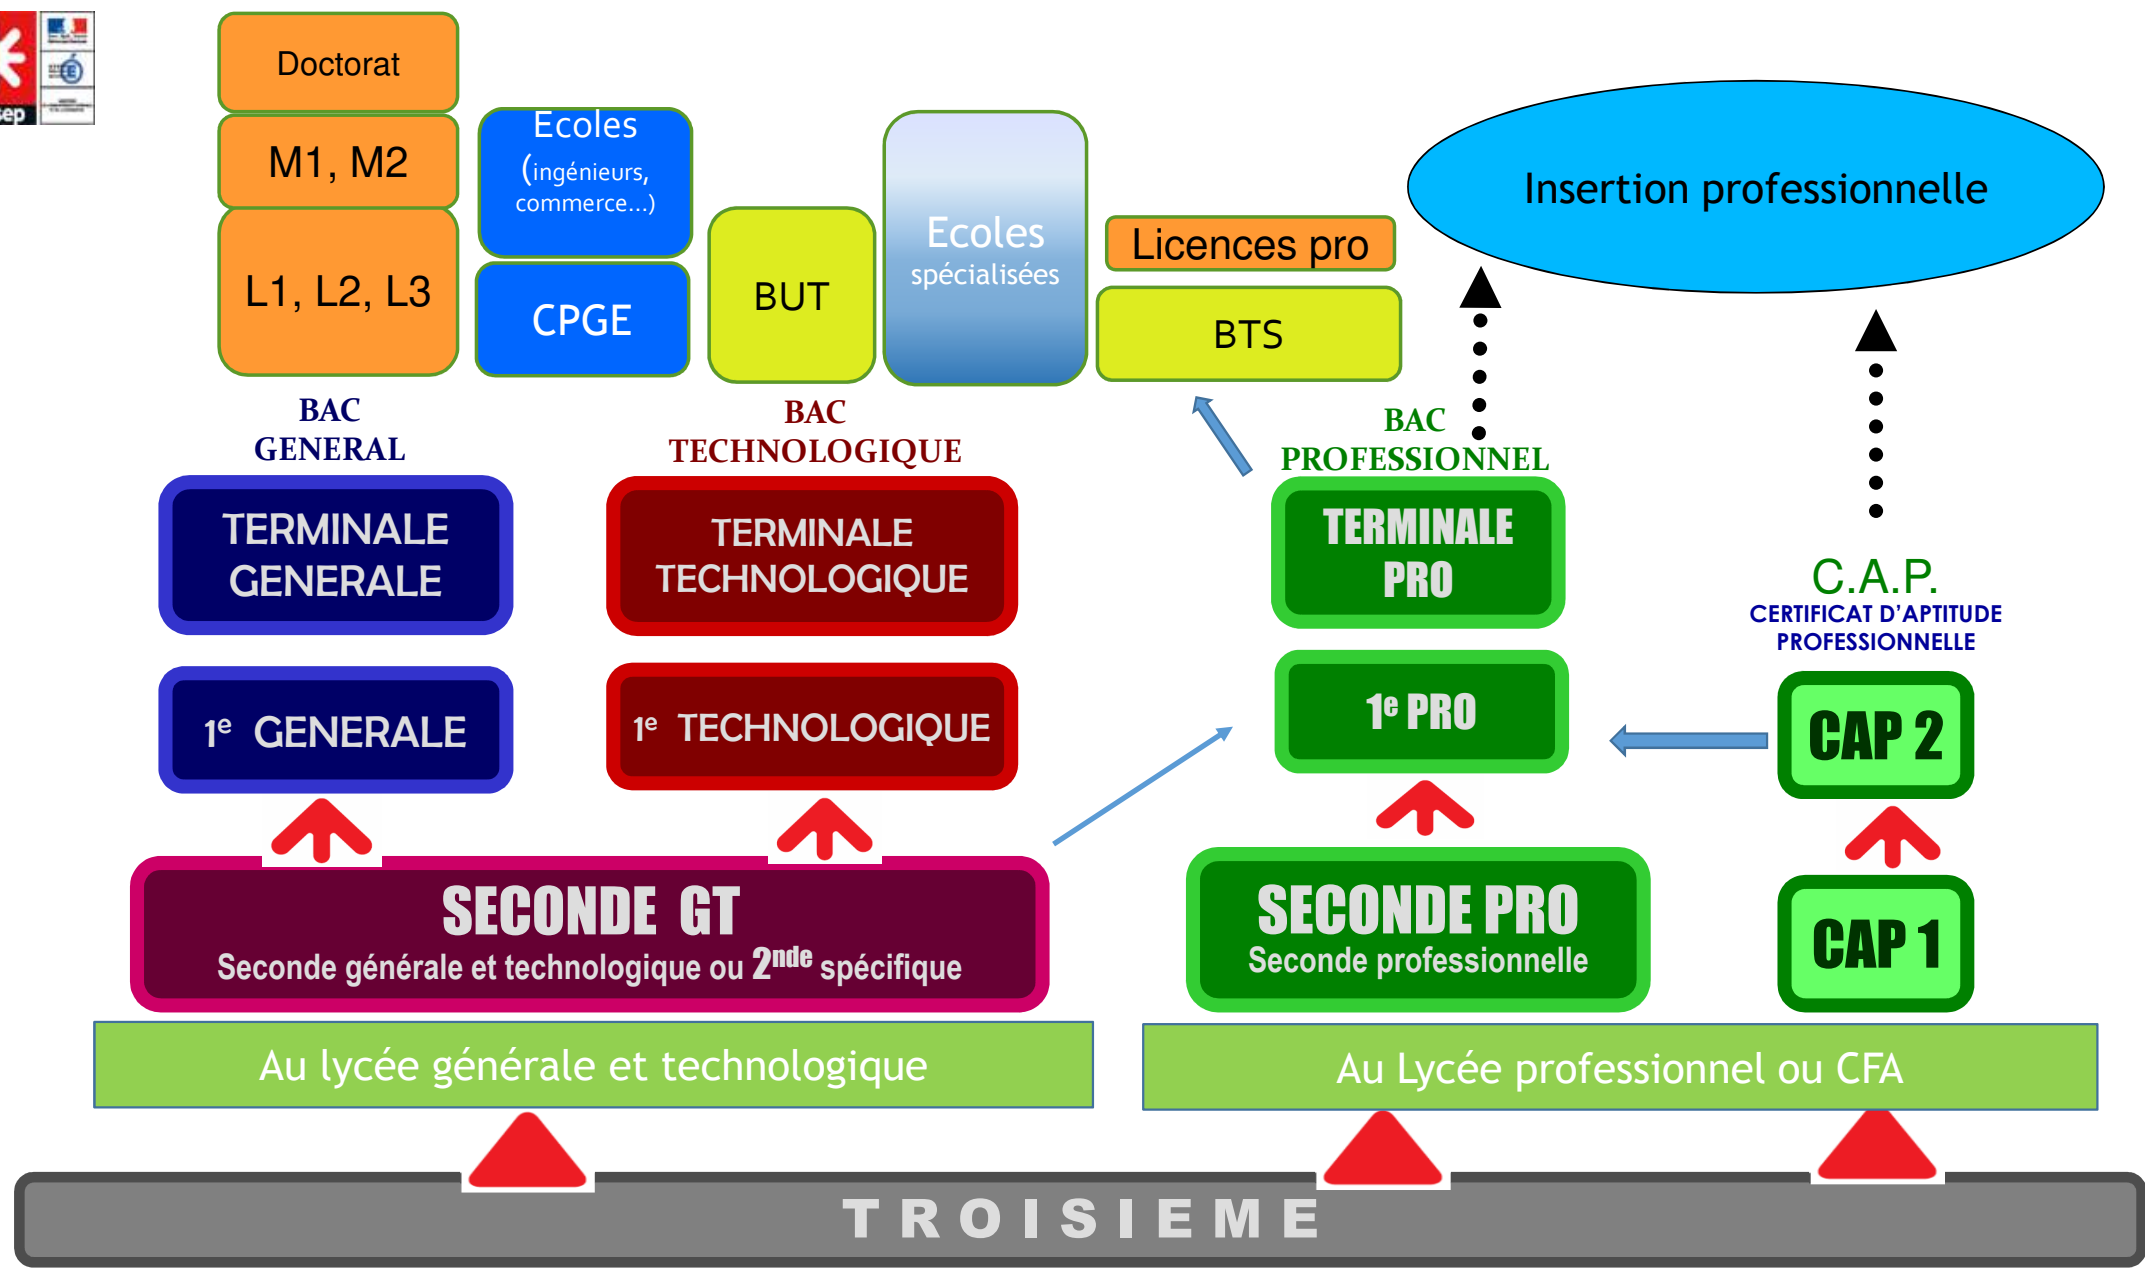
Doctorat

M1, M2

L1, L2, L3

Ecoles (ingénieurs, commerce...)

CPGE

BUT

Ecoles spécialisées

Licences pro

BTS

Insertion professionnelle

BAC GENERAL

BAC TECHNOLOGIQUE

BAC PROFESSIONNEL

TERMINALE GENERALE

TERMINALE TECHNOLOGIQUE

TERMINALE PRO

C.A.P.
CERTIFICAT D'APTITUDE PROFESSIONNELLE

$1^e$ GENERALE

$1^e$ TECHNOLOGIQUE

$1^e$ PRO

CAP 2

SECONDE GT
Seconde générale et technologique ou $2^{nde}$ spécifique

SECONDE PRO
Seconde professionnelle

CAP 1

Au lycée générale et technologique

Au Lycée professionnel ou CFA

TROISIEME